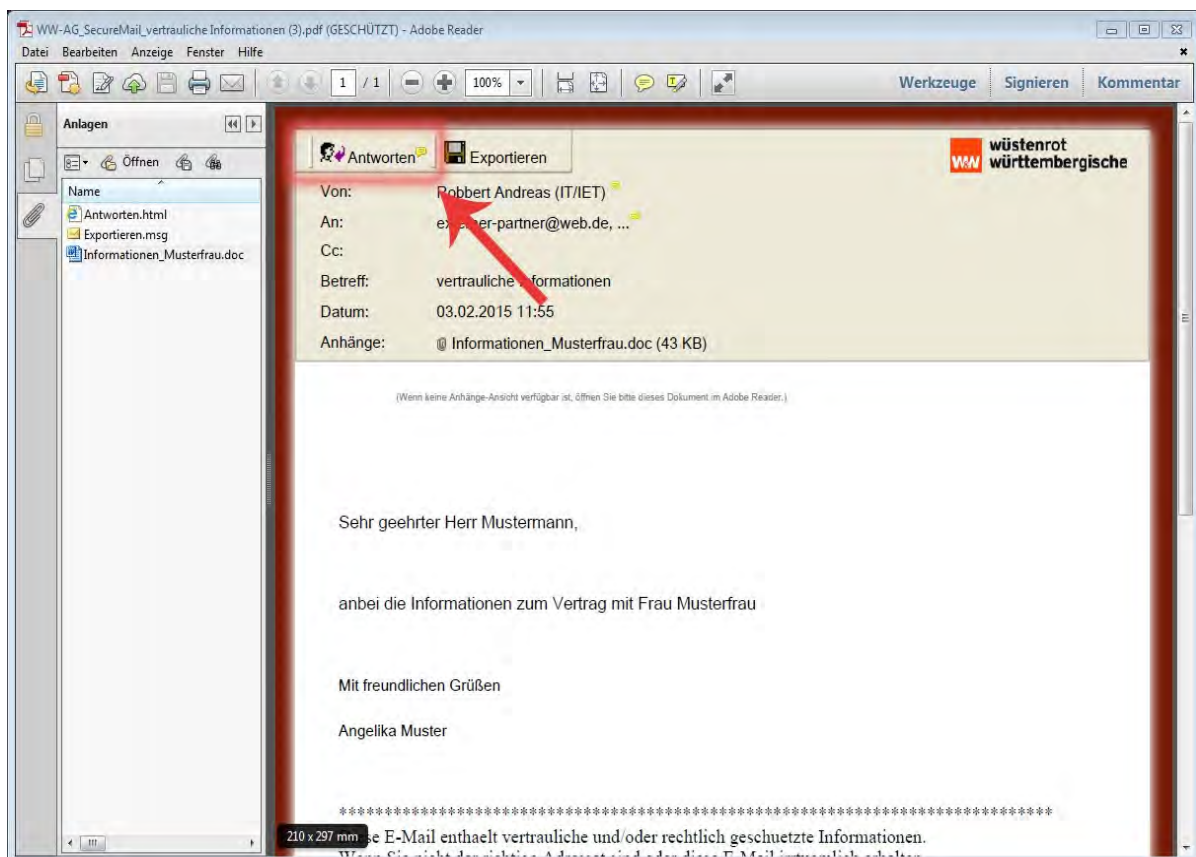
WW-AG_SecureMail_vertrauliche Informationen (3).pdf (GESCHÜTZT) - Adobe Reader

Datei Bearbeiten Anzeige Fenster Hilfe

1 / 1 100%

Werkzeuge Signieren Kommentar

Anlagen

Öffnen

Name

Antworten.html
Exportieren.msg
Informationen_Musterfrau.doc

Antworten Exportieren

wüstenrot württembergische

Von: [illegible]obbert Andreas (IT/IET)
An: ex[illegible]er-partner@web.de, ...
Cc:
Betreff: vertrauliche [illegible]formationen
Datum: 03.02.2015 11:55
Anhänge: Informationen_Musterfrau.doc (43 KB)

(Wenn keine Anhänge-Ansicht verfügbar ist, öffnen Sie bitte dieses Dokument im Adobe Reader.)

Sehr geehrter Herr Mustermann,

anbei die Informationen zum Vertrag mit Frau Musterfrau

Mit freundlichen Grüßen

Angelika Muster

******************************************************************************

210 x 297 mm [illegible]se E-Mail enthaelt vertrauliche und/oder rechtlich geschuetzte Informationen.
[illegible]